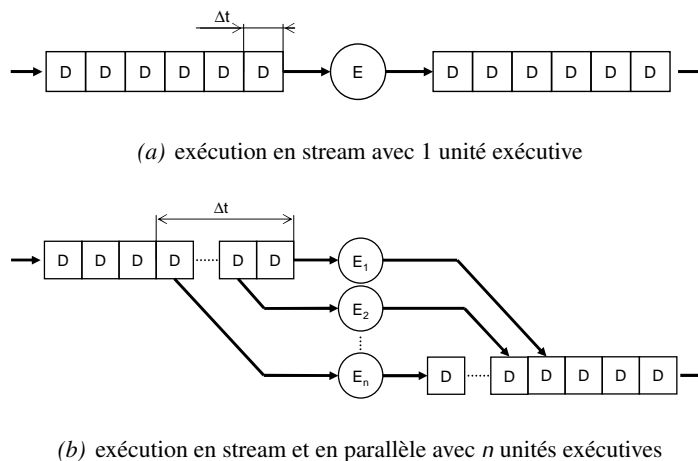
$\Delta t$

D D D D D D E D D D D D D

(a) exécution en stream avec 1 unité exécutive

$\Delta t$

D D D D D D $E_1$ $E_2$ $E_n$ D D D D D D

(b) exécution en stream et en parallèle avec n unités exécutives